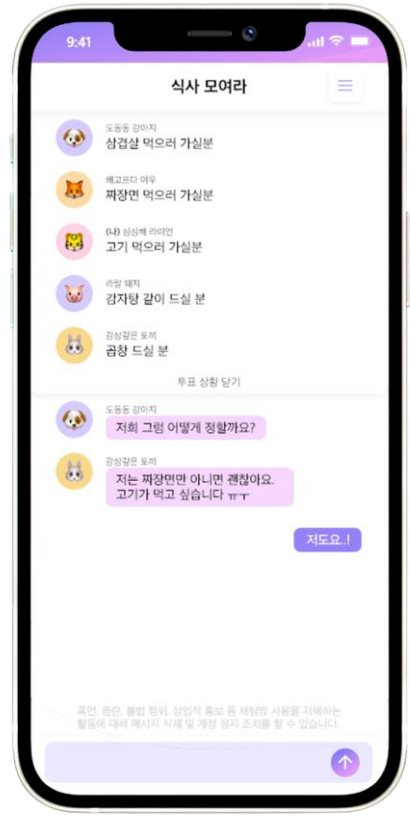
9:41

식사 모여라

도동동 강아지
삼겹살 먹으러 가실분

배고프다 여우
짜장면 먹으러 가실분

(나) 심심해 라이언
고기 먹으러 가실분

러블 돼지
감자탕 같이 드실 분

감성깊은 토끼
곱창 드실 분

투표 상황 닫기

도동동 강아지
저희 그럼 어떻게 정할까요?

감성깊은 토끼
저는 짜장면만 아니면 괜찮아요. 고기가 먹고 싶습니다 ㅠㅠ

저도요..!

욕언, 음란, 불법 행위, 상업적 홍보 등 채팅방 사용을 저해하는 활동에 대해 메시지 삭제 및 계정 정지 조치를 할 수 있습니다.